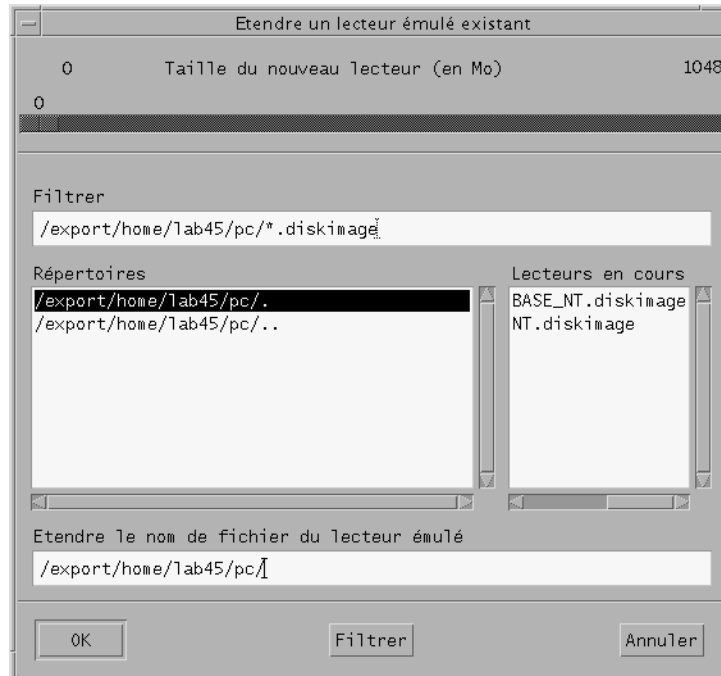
Etendre un lecteur émulé existant

0 Taille du nouveau lecteur (en Mo) 1048

0

Filtrer

/export/home/lab45/pc/*.diskimage

Répertoires

/export/home/lab45/pc/.
/export/home/lab45/pc/..

Lecteurs en cours

BASE_NT.diskimage
NT.diskimage

Etendre le nom de fichier du lecteur émulé

/export/home/lab45/pc/

OK Filtrer Annuler